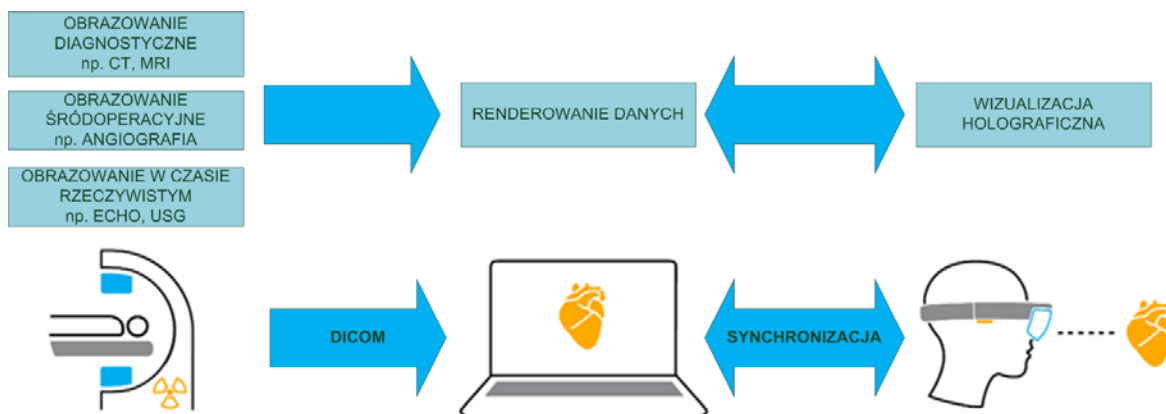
OBRAZOWANIE DIAGNOSTYCZNE np. CT, MRI

OBRAZOWANIE ŚRÓDOPERACYJNE np. ANGIOGRAFIA

OBRAZOWANIE W CZASIE RZECZYWISTYM np. ECHO, USG

RENDEROWANIE DANYCH

WIZUALIZACJA HOLOGRAFICZNA

DICOM

SYNCHRONIZACJA